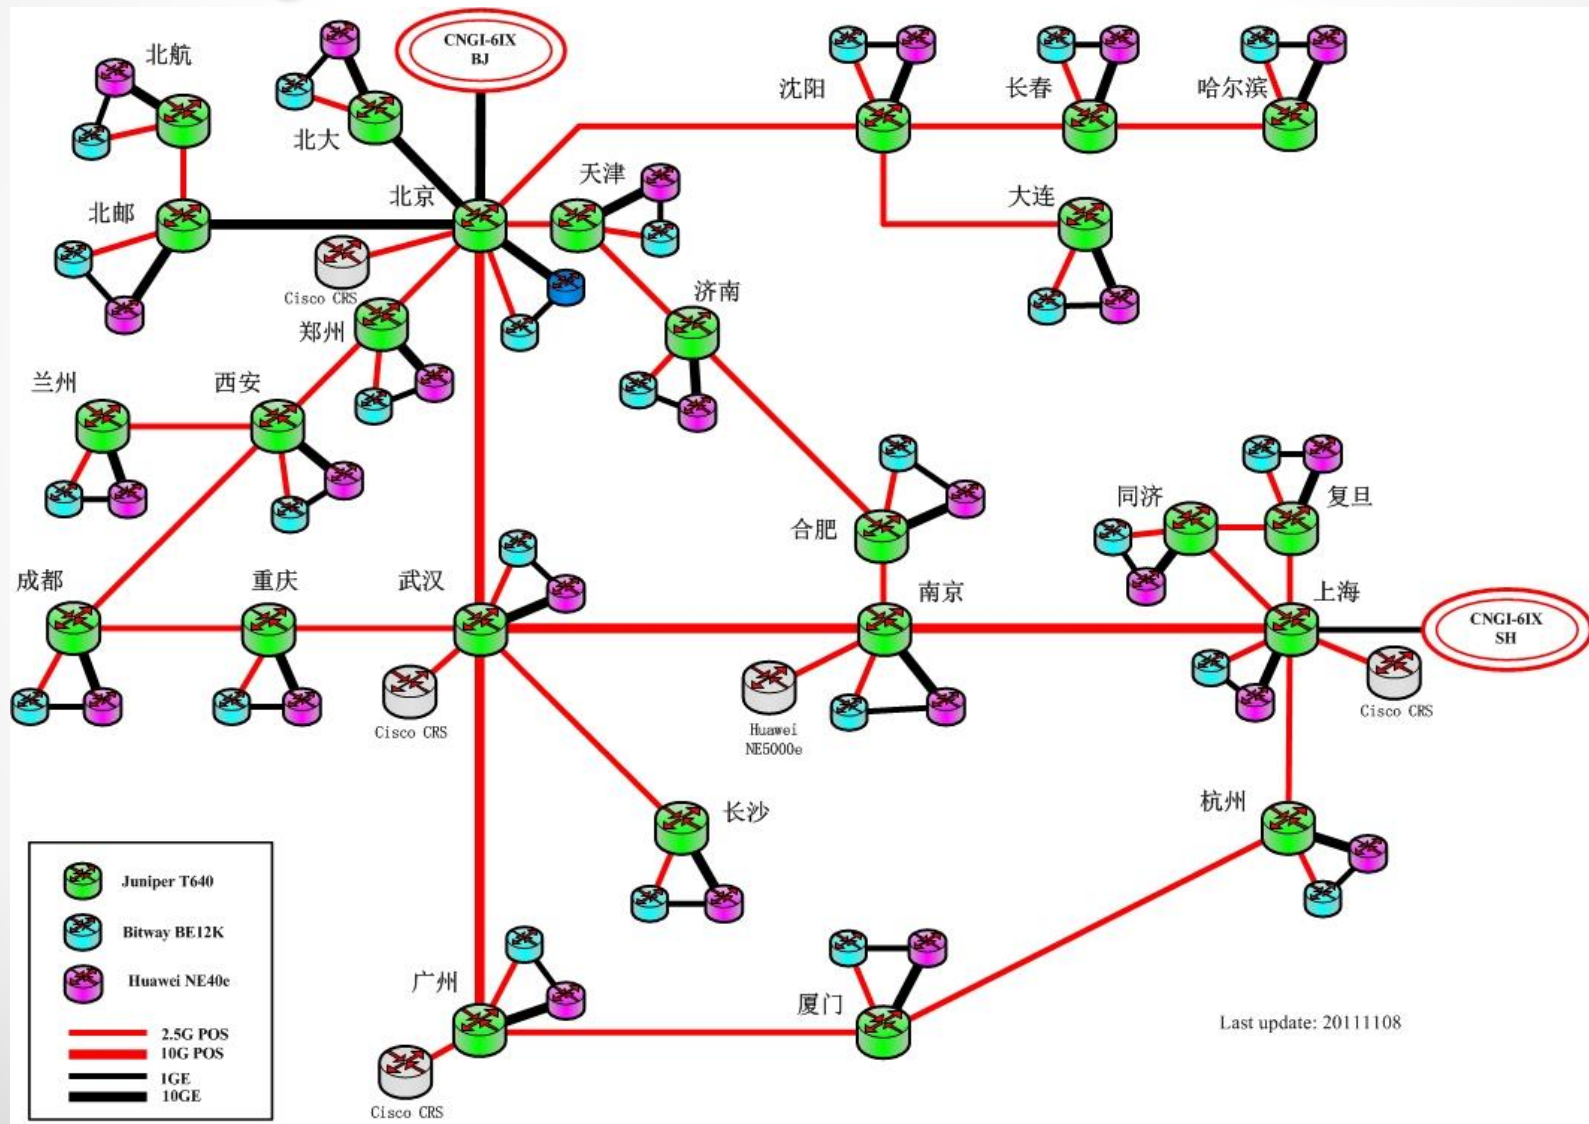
CNGI-6IX
BJ

北航
北大
北邮
北京
Cisco CRS
天津
沈阳
长春
哈尔滨
大连
济南
郑州
兰州
西安
合肥
同济
复旦
上海
CNGI-6IX
SH
Cisco CRS
成都
重庆
武汉
Cisco CRS
南京
Huawei
NE5000e
长沙
杭州
广州
Cisco CRS
厦门

Juniper T640
Bitway BE12K
Huawei NE40e
2.5G POS
10G POS
1GE
10GE

Last update: 20111108